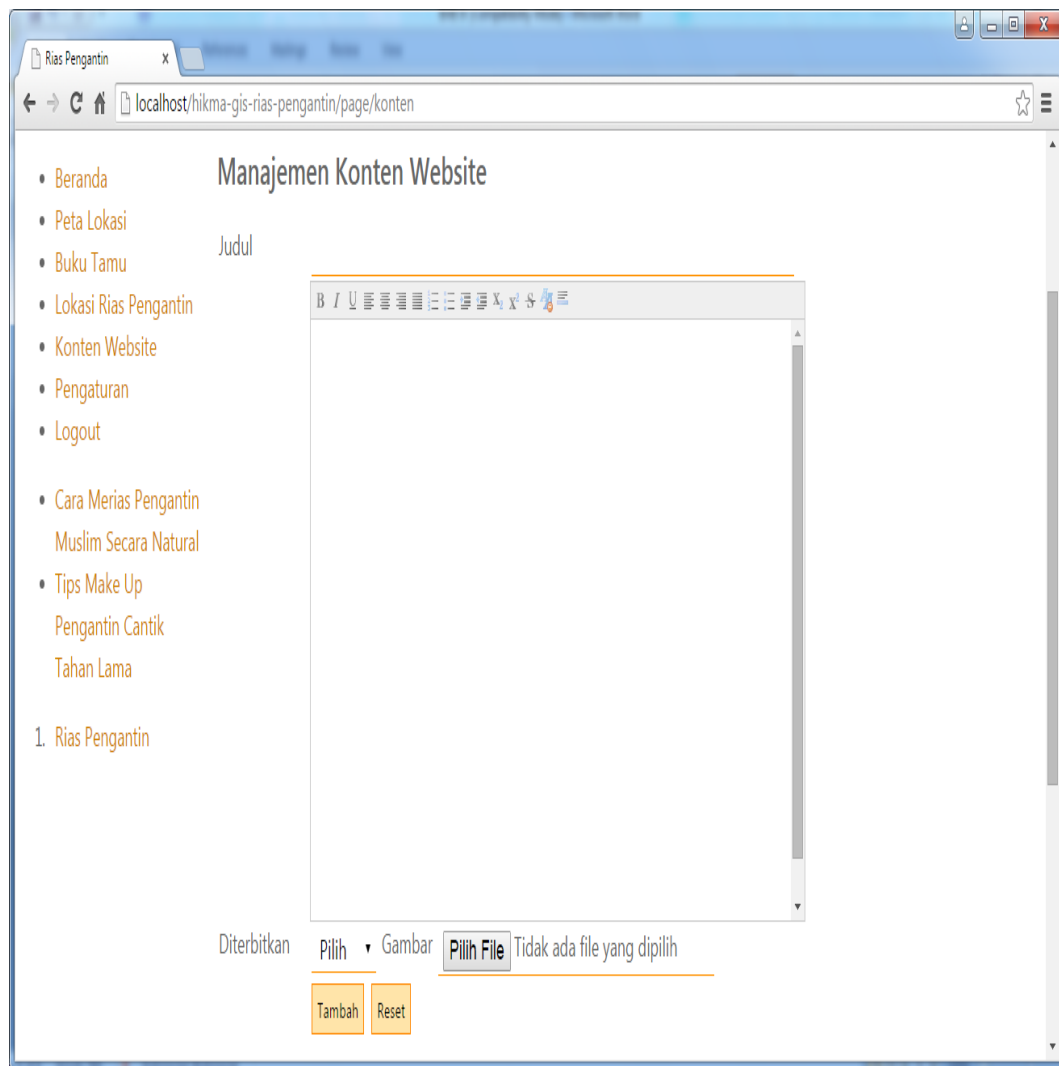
Rias Pengantin ×

localhost/hikma-gis-rias-pengantin/page/konten

- Beranda
- Peta Lokasi
- Buku Tamu
- Lokasi Rias Pengantin
- Konten Website
- Pengaturan
- Logout

- Cara Merias Pengantin Muslim Secara Natural
- Tips Make Up Pengantin Cantik Tahan Lama

1. Rias Pengantin

Manajemen Konten Website

Judul

B I U

Diterbitkan Pilih Gambar Pilih File Tidak ada file yang dipilih

Tambah Reset